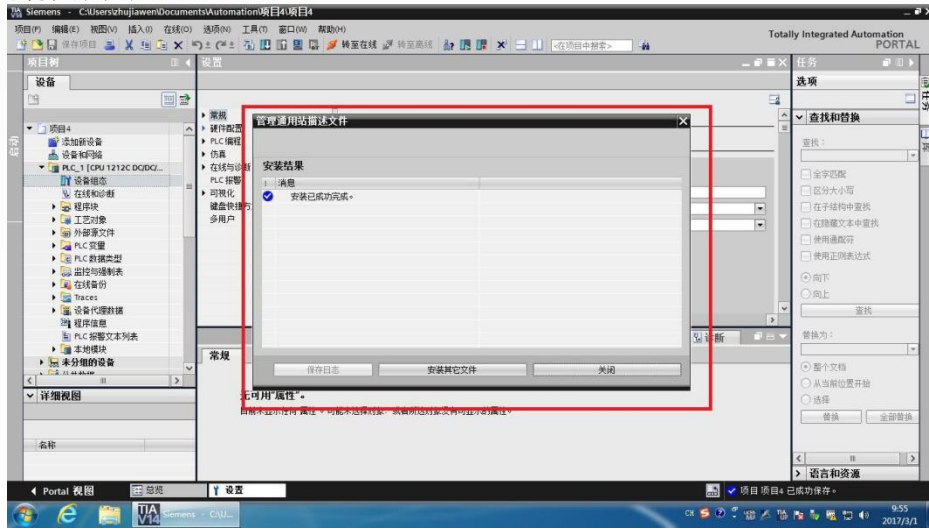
Siemens - C:\Users\zhujiawen\Documents\Automation\项目4\项目4

项目(P) 编辑(E) 视图(V) 插入(I) 在线(O) 选项(N) 工具(T) 窗口(W) 帮助(H)

保存项目 转至在线 转至离线 <在项目中搜索>

Totally Integrated Automation PORTAL

项目树

设备

项目4
添加新设备
设备和网络
PLC_1 [CPU 1212C DC/DC/...
设备组态
在线和诊断
程序块
工艺对象
外部源文件
PLC变量
PLC数据类型
监控与强制表
在线备份
Traces
设备代理数据
程序信息
PLC 报警文本列表
本地模块
未分组的设备

详细视图

名称

设置

常规
硬件配置
PLC编程
仿真
在线与诊断
PLC 报警
可视化
键盘快捷方式
多用户

管理通用站描述文件

安装结果

消息
安装已成功完成。

保存日志
安装其它文件
关闭

常规

诊断

无可用"属性"。
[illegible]

任务

选项

查找和替换

查找:

全字匹配
区分大小写
在子结构中查找
在隐藏文本中查找
使用通配符
使用正则表达式

向下
向上

查找

替换为:

整个文档
从当前位置开始
选择

替换
全部替换

语言和资源

Portal 视图
总览
设置

项目 项目4 已成功保存。

Siemens - C:\U...

9:55
2017/3/1